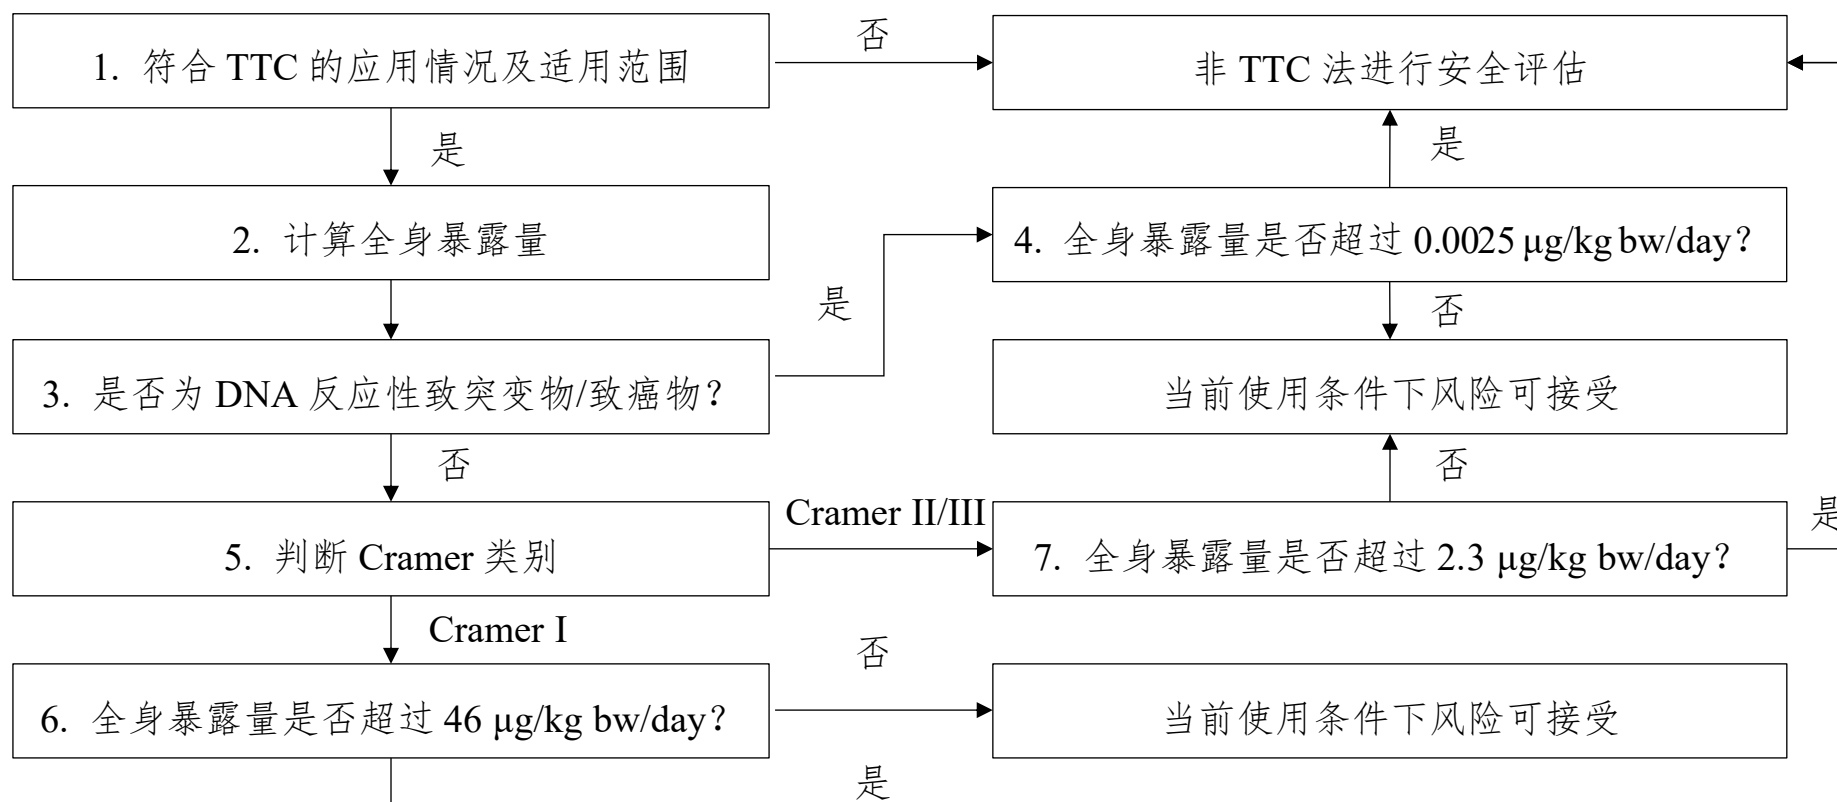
1. 符合 TTC 的应用情况及适用范围

否

非 TTC 法进行安全评估

是

是

2. 计算全身暴露量

4. 全身暴露量是否超过 0.0025 μg/kg bw/day？

是

否

3. 是否为 DNA 反应性致突变物/致癌物？

当前使用条件下风险可接受

否

否

Cramer II/III

是

5. 判断 Cramer 类别

7. 全身暴露量是否超过 2.3 μg/kg bw/day？

Cramer I

否

6. 全身暴露量是否超过 46 μg/kg bw/day？

当前使用条件下风险可接受

是